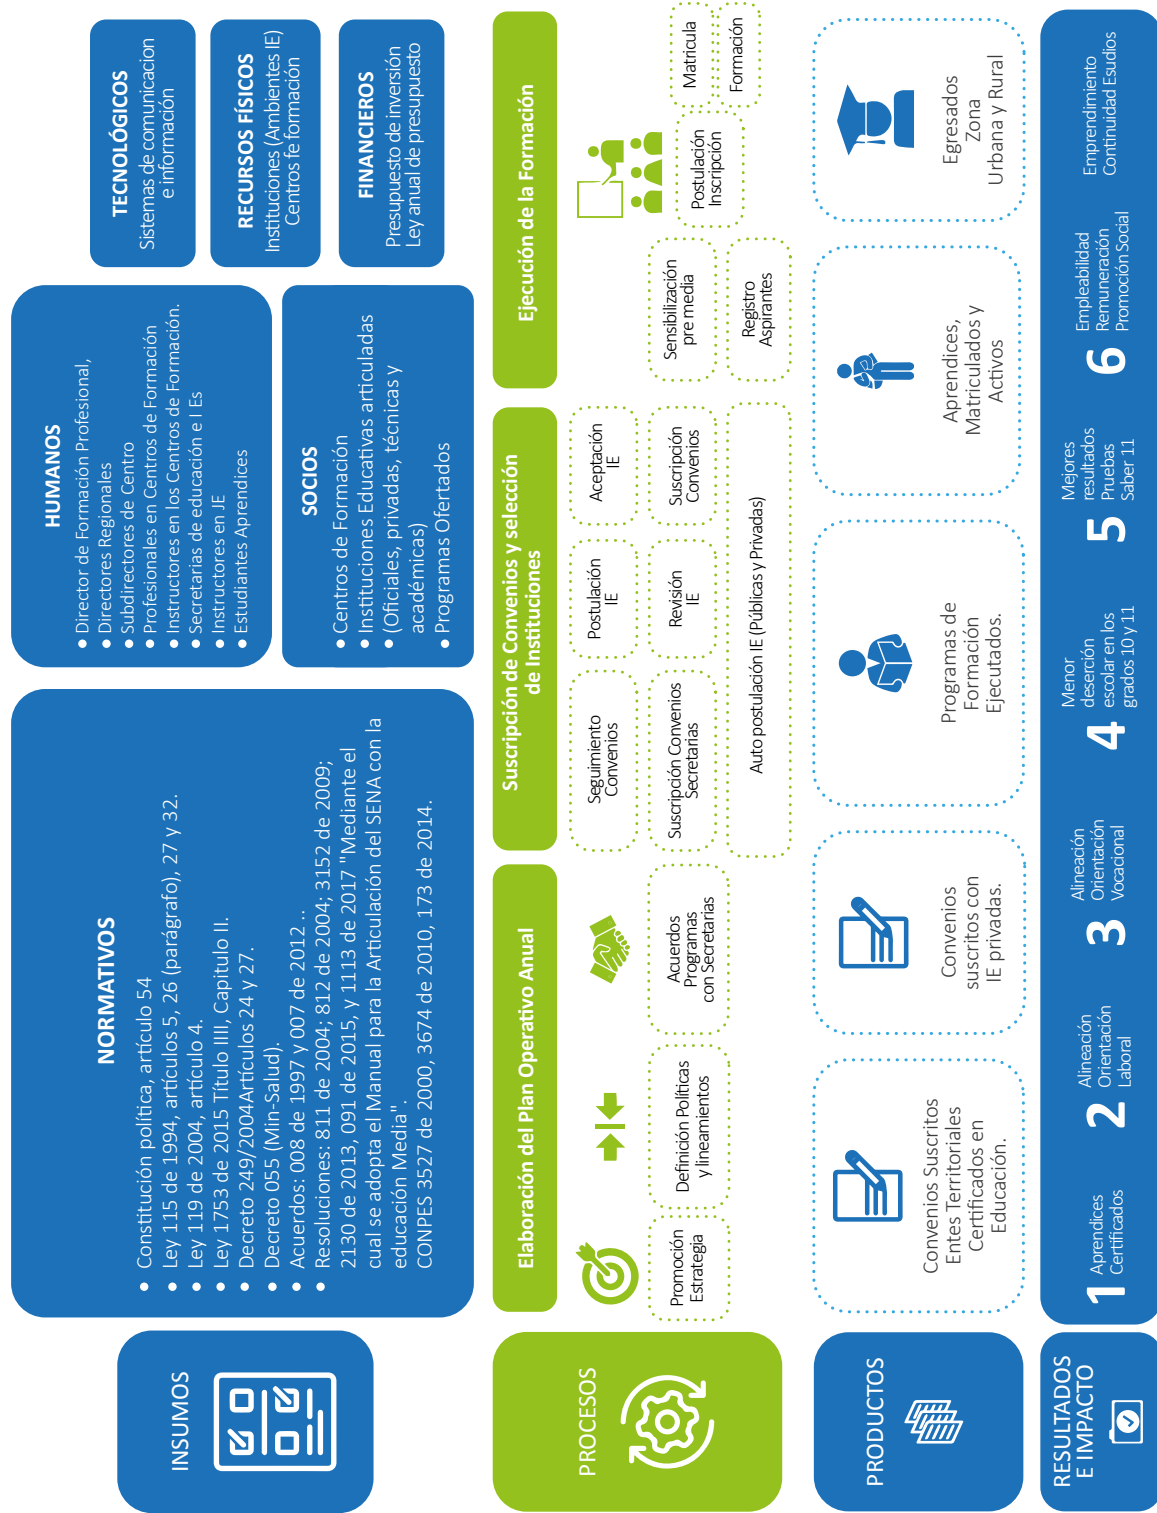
INSUMOS

NORMATIVOS
• Constitución política, artículo 54
• Ley 115 de 1994, artículos 5, 26 (parágrafo), 27 y 32.
• Ley 119 de 2004, artículo 4.
• Ley 1753 de 2015 Título IIII, Capítulo II.
• Decreto 249/2004Artículos 24 y 27.
• Decreto 055 (Min-Salud).
• Acuerdos: 008 de 1997 y 007 de 2012 ..
• Resoluciones: 811 de 2004; 812 de 2004; 3152 de 2009; 2130 de 2013, 091 de 2015, y 1113 de 2017 "Mediante el cual se adopta el Manual para la Articulación del SENA con la educación Media".
CONPES 3527 de 2000, 3674 de 2010, 173 de 2014.

HUMANOS
• Director de Formación Profesional,
• Directores Regionales
• Subdirectores de Centro
• Profesionales en Centros de Formación
• Instructores en los Centros de Formación.
• Secretarias de educación e I Es
• Instructores en IE
• Estudiantes Aprendices

SOCIOS
• Centros de Formación
• Instituciones Educativas articuladas
• (Oficiales, privadas, técnicas y académicas)
• Programas Ofertados

TECNOLÓGICOS
Sistemas de comunicacion e información

RECURSOS FÍSICOS
Instituciones (Ambientes IE)
Centros fe formación

FINANCIEROS
Presupuesto de inversión
Ley anual de presupuesto

PROCESOS

Elaboración del Plan Operativo Anual
Promoción Estrategia
Definición Políticas y lineamientos
Acuerdos Programas con Secretarias

Suscripción de Convenios y selección de Instituciones
Seguimiento Convenios
Postulación IE
Aceptación IE
Suscripción Convenios Secretarias
Revisión IE
Suscripción Convenios
Auto postulación IE (Públicas y Privadas)

Ejecución de la Formación
Sensibilización pre media
Registro Aspirantes
Postulación Inscripción
Matricula
Formación

PRODUCTOS
Convenios Suscritos Entes Territoriales Certificados en Educación.
Convenios suscritos con IE privadas.
Programas de Formación Ejecutados.
Aprendices, Matriculados y Activos
Egresados Zona Urbana y Rural

RESULTADOS E IMPACTO
1 Aprendices Certificados
2 Alineación Orientación Laboral
3 Alineación Orientación Vocacional
4 Menor deserción escolar en los grados 10 y 11
5 Mejores resultados Pruebas Saber 11
6 Empleabilidad Remuneración Promoción Social
Emprendimiento Continuidad Esudios